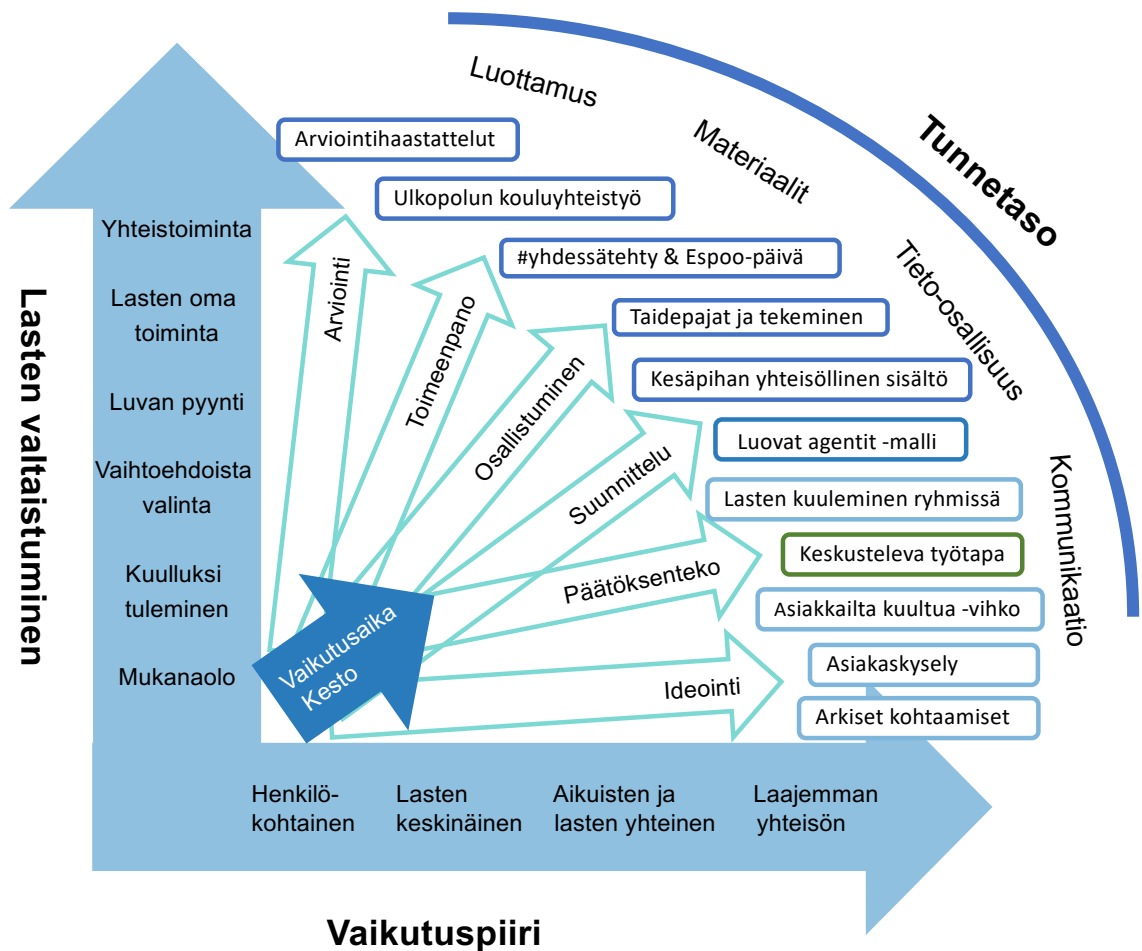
Lasten valtaistuminen

Yhteistoiminta

Lasten oma toiminta

Luvan pyynti

Vaihtoehdoista valinta

Kuulluksi tuleminen

Mukanaolo

Tunnetaso

Luottamus

Materiaalit

Tieto-osallisuus

Kommunikaatio

Arviointihaastattelut

Ulkopolun kouluyhteistyö

#yhdessätehty & Espoo-päivä

Taidepajat ja tekeminen

Kesäpihan yhteisöllinen sisältö

Luovat agentit -malli

Lasten kuuleminen ryhmissä

Keskusteleva työtapa

Asiakkailta kuultua -vihko

Asiakaskysely

Arkiset kohtaamiset

Arviointi

Toimeenpano

Osallistuminen

Suunnittelu

Päätöksenteko

Ideointi

Vaikutusaika Kesto

Henkilökohtainen

Lasten keskinäinen

Aikuisten ja lasten yhteinen

Laajemman yhteisön

Vaikutuspiiri